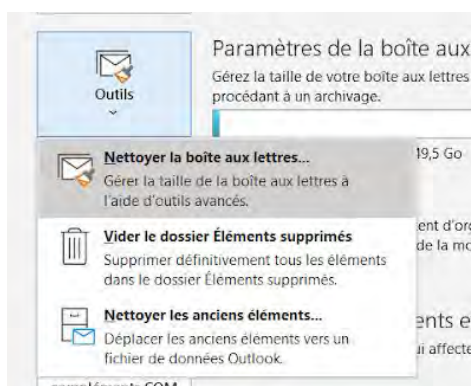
Outils

Paramètres de la boîte aux

Gérez la taille de votre boîte aux lettres procédant à un archivage.

19,5 Go

Nettoyer la boîte aux lettres...
Gérer la taille de la boîte aux lettres à l'aide d'outils avancés.

ent d'or
de la mo

Vider le dossier Éléments supprimés
Supprimer définitivement tous les éléments dans le dossier Éléments supprimés.

Nettoyer les anciens éléments...
Déplacer les anciens éléments vers un fichier de données Outlook.

ents e
ui affecte

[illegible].COM